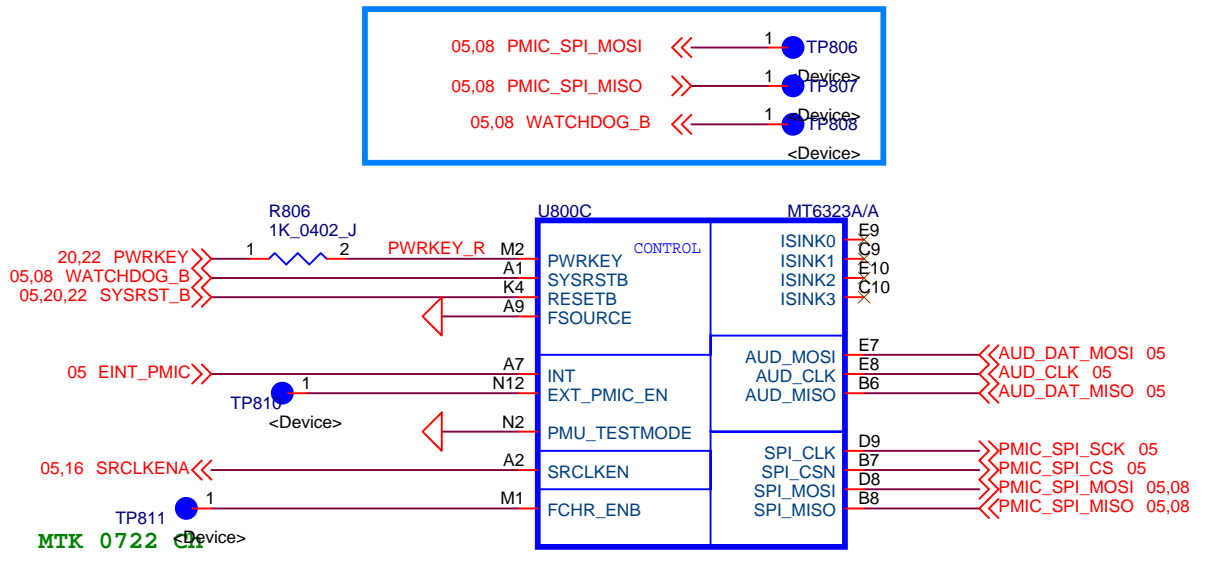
05,08 PMIC_SPI_MOSI
1
TP806
<Device>
05,08 PMIC_SPI_MISO
1
TP807
<Device>
05,08 WATCHDOG_B
1
TP808
<Device>

R806
1K_0402_J
U800C
MT6323A/A
CONTROL
20,22 PWRKEY
1
2
PWRKEY_R
M2
PWRKEY
05,08 WATCHDOG_B
A1
SYSRSTB
05,20,22 SYSRST_B
K4
RESETB
A9
FSOURCE
ISINK0
E9
ISINK1
C9
ISINK2
E10
ISINK3
C10
AUD_MOSI
E7
AUD_DAT_MOSI 05
AUD_CLK
E8
AUD_CLK 05
AUD_MISO
B6
AUD_DAT_MISO 05
05 EINT_PMIC
A7
INT
1
N12
EXT_PMIC_EN
TP810
<Device>
N2
PMU_TESTMODE
SPI_CLK
D9
PMIC_SPI_SCK 05
SPI_CSN
B7
PMIC_SPI_CS 05
05,16 SRCLKENA
A2
SRCLKEN
SPI_MOSI
D8
PMIC_SPI_MOSI 05,08
1
M1
FCHR_ENB
SPI_MISO
B8
PMIC_SPI_MISO 05,08
TP811
<Device>
MTK 0722 CH